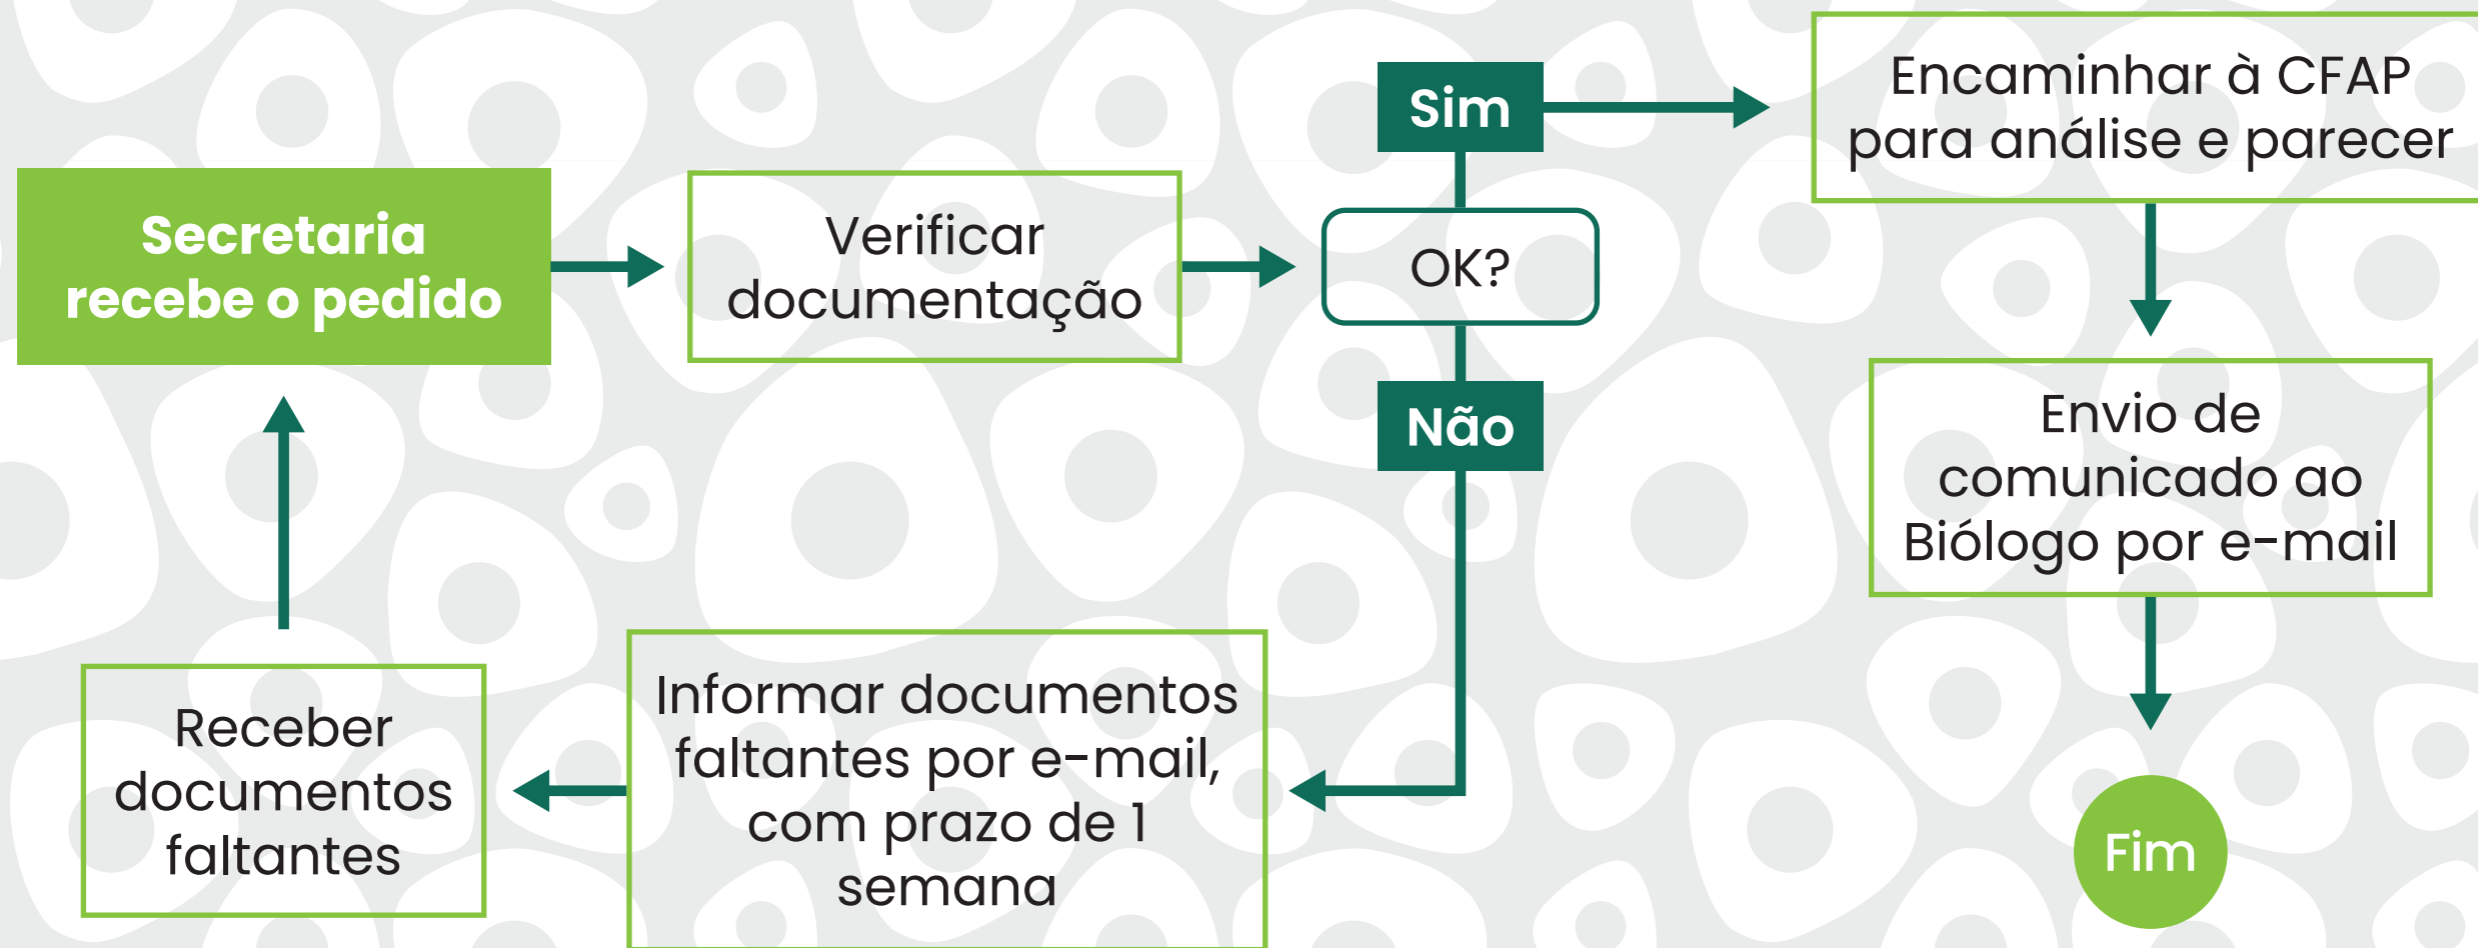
Secretaria recebe o pedido

Verificar documentação

OK?

Sim

Encaminhar à CFAP para análise e parecer

Envio de comunicado ao Biólogo por e-mail

Fim

Não

Informar documentos faltantes por e-mail, com prazo de 1 semana

Receber documentos faltantes